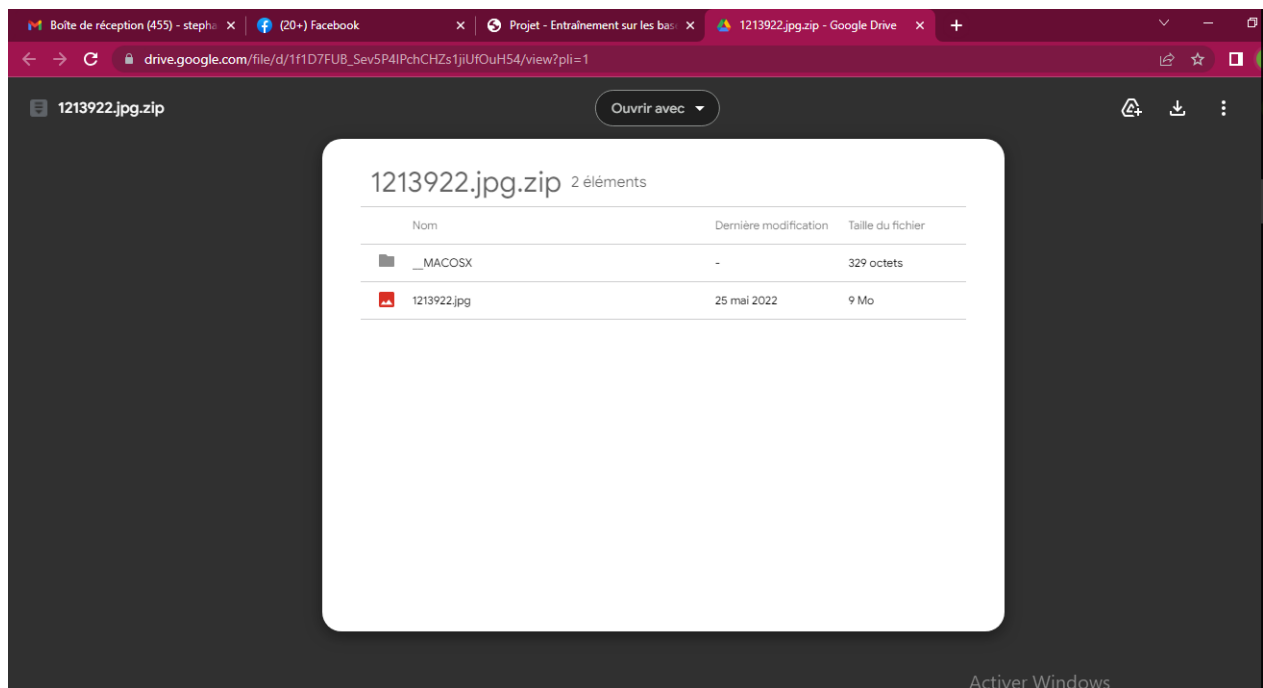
Boîte de réception (455) - stepha ×
(20+) Facebook ×
Projet - Entraînement sur les bas ×
1213922.jpg.zip - Google Drive ×
+

drive.google.com/file/d/1f1D7FUB_Sev5P4IPchCHZs1jiUfOuH54/view?pli=1

1213922.jpg.zip

Ouvrir avec

1213922.jpg.zip 2 éléments

| | Nom | Dernière modification | Taille du fichier |
|---|---|---|---|
| | __MACOSX | - | 329 octets |
| | 1213922.jpg | 25 mai 2022 | 9 Mo |

Activer Windows